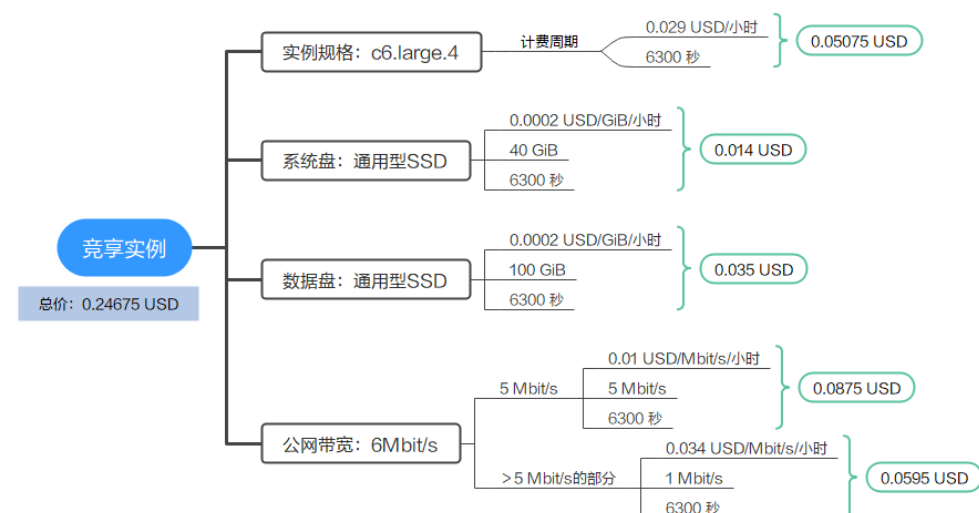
竞享实例

总价：0.24675 USD

实例规格：c6.large.4

计费周期

0.029 USD/小时

6300 秒

0.05075 USD

系统盘：通用型SSD

0.0002 USD/GiB/小时

40 GiB

6300 秒

0.014 USD

数据盘：通用型SSD

0.0002 USD/GiB/小时

100 GiB

6300 秒

0.035 USD

公网带宽：6Mbit/s

5 Mbit/s

0.01 USD/Mbit/s/小时

5 Mbit/s

6300 秒

0.0875 USD

> 5 Mbit/s的部分

0.034 USD/Mbit/s/小时

1 Mbit/s

6300 秒

0.0595 USD